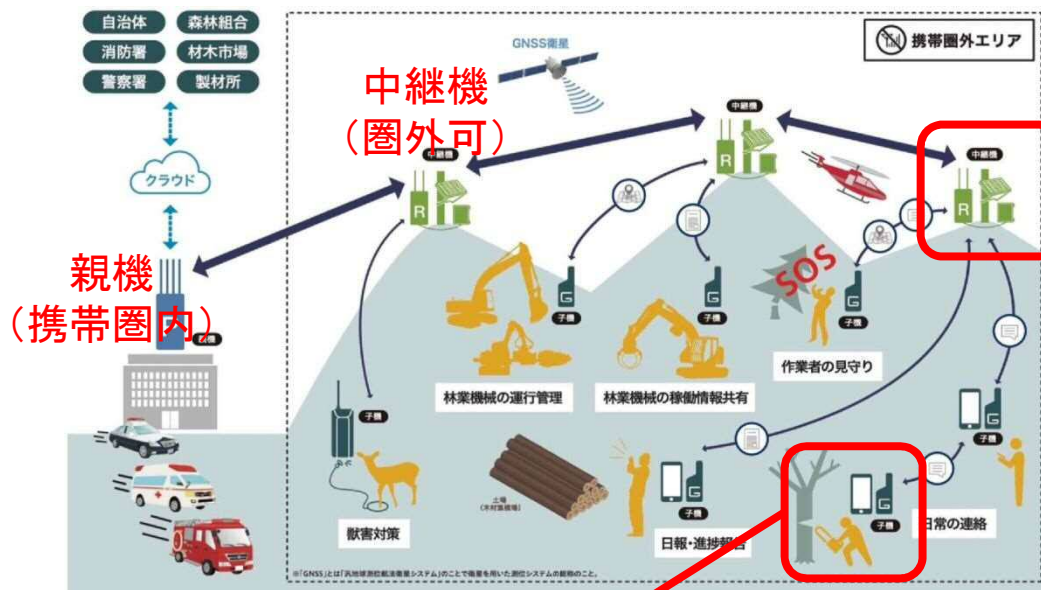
自治体
森林組合
消防署
材木市場
警察署
製材所

クラウド

親機
（携帯圏内）

親機

携帯圏外エリア

GNSS衛星

中継機
（圏外可）

中継機

中継機

中継機

R

R

R

SOS

子機

子機

子機

子機

子機

子機

子機

子機

林業機械の運行管理

林業機械の稼働情報共有

作業者の見守り

獣害対策

土場
（木材集積場）

日報・進捗報告

日常の連絡

※「GNSS」とは「汎地球測位航法衛星システム」のことで衛星を用いた測位システムの総称のこと。